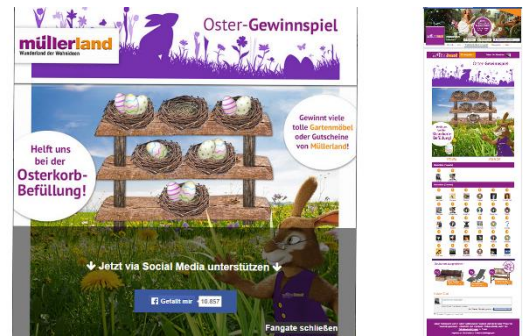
müllerland
Wunderland der Wohnideen

Oster-Gewinnspiel

Helft uns bei der Osterkorb-Befüllung!

Gewinnt viele tolle Gartenmöbel oder Gutscheine von Müllerland!

Jetzt via Social Media unterstützen

Gefällt mir 18.857

Fangate schließen